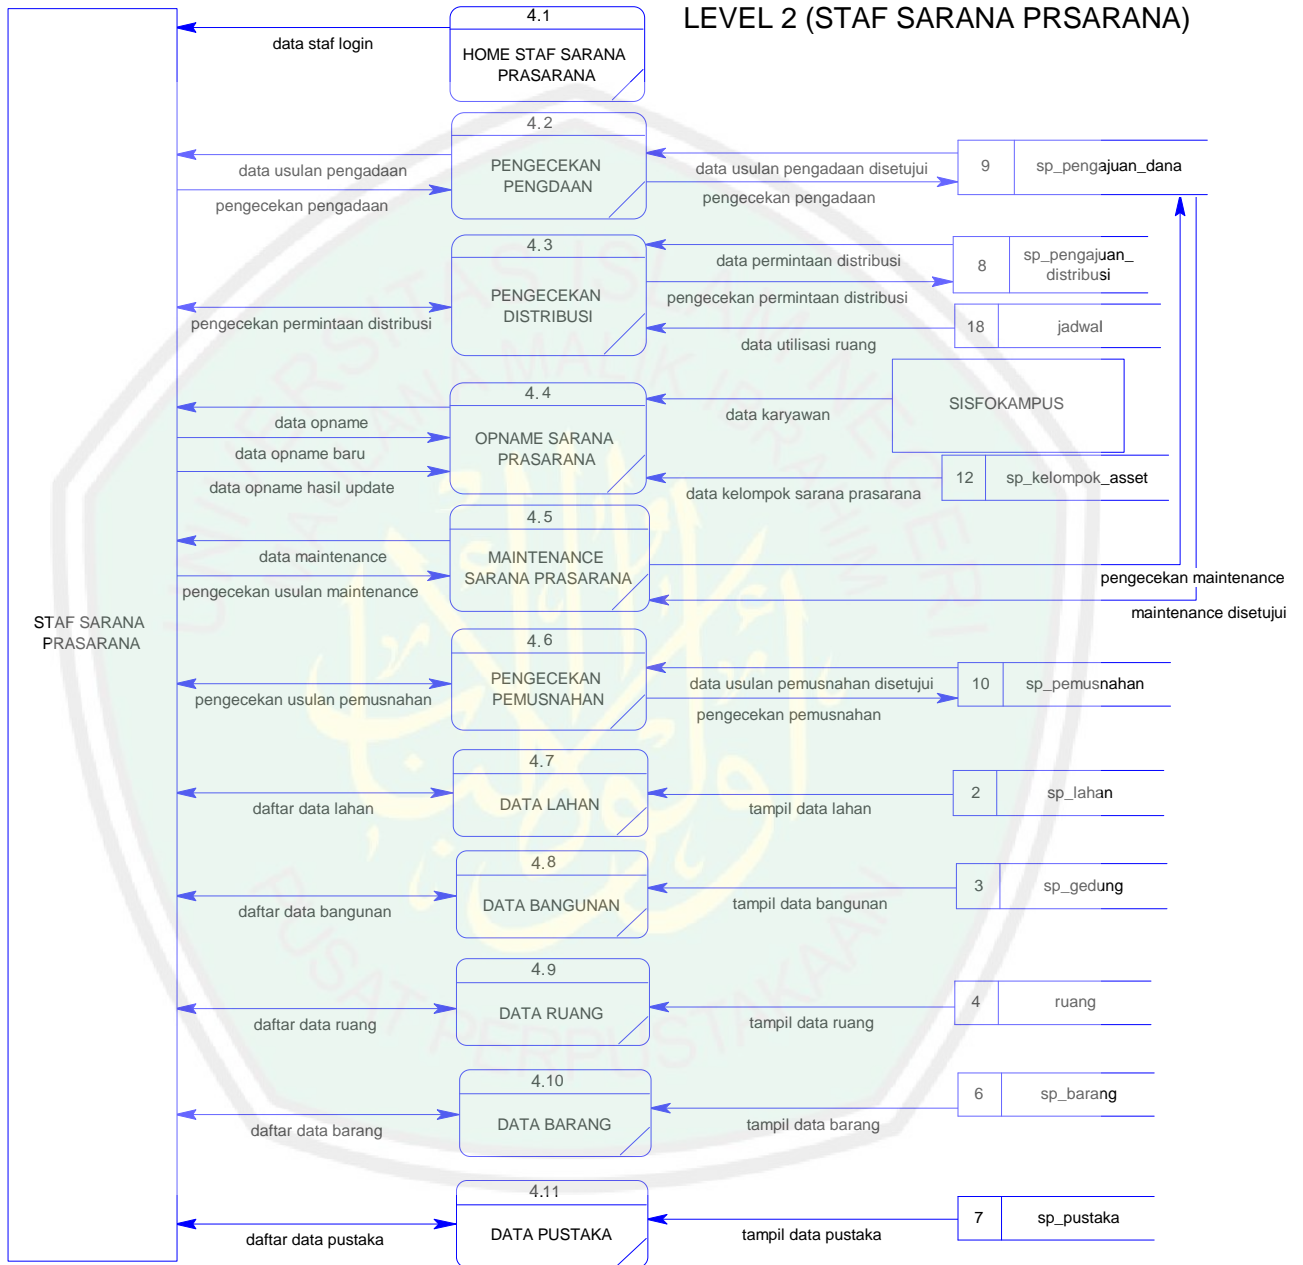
LEVEL 2 (STAF SARANA PRSARANA)

4.1
HOME STAF SARANA PRASARANA

data staf login

4.2
PENGECEKAN PENGDAAN

data usulan pengadaan
pengecekan pengadaan
data usulan pengadaan disetujui
pengecekan pengadaan

9 sp_pengajuan_dana

4.3
PENGECEKAN DISTRIBUSI

data permintaan distribusi
pengecekan permintaan distribusi
pengecekan permintaan distribusi
data utilisasi ruang

8 sp_pengajuan_ distribusi

18 jadwal

4.4
OPNAME SARANA PRASARANA

data opname
data opname baru
data opname hasil update
data karyawan
data kelompok sarana prasarana

SISFOKAMPUS

12 sp_kelompok_asset

4.5
MAINTENANCE SARANA PRASARANA

data maintenance
pengecekan usulan maintenance
pengecekan maintenance
maintenance disetujui

STAF SARANA PRASARANA

4.6
PENGECEKAN PEMUSNAHAN

pengecekan usulan pemusnahan
data usulan pemusnahan disetujui
pengecekan pemusnahan

10 sp_pemusnahan

4.7
DATA LAHAN

daftar data lahan
tampil data lahan

2 sp_lahan

4.8
DATA BANGUNAN

daftar data bangunan
tampil data bangunan

3 sp_gedung

4.9
DATA RUANG

daftar data ruang
tampil data ruang

4 ruang

4.10
DATA BARANG

daftar data barang
tampil data barang

6 sp_barang

4.11
DATA PUSTAKA

daftar data pustaka
tampil data pustaka

7 sp_pustaka